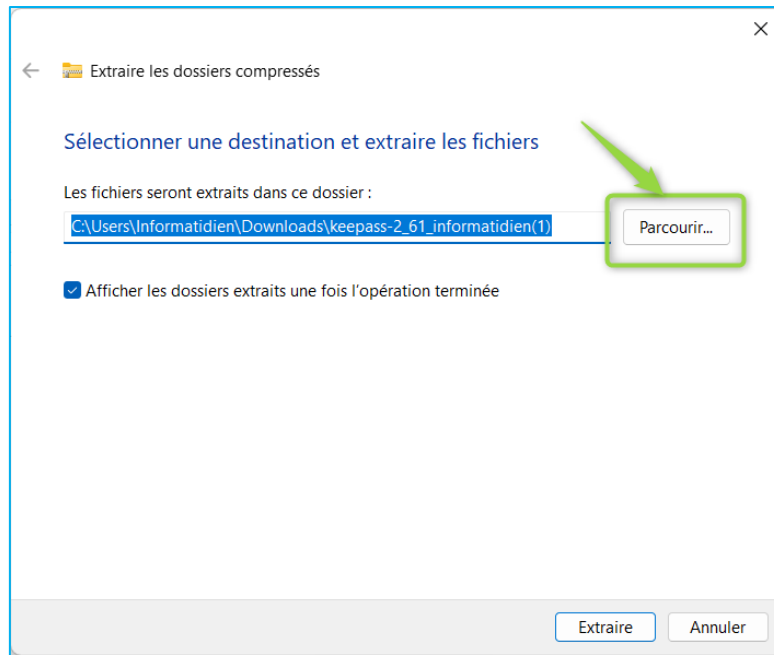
Extraire les dossiers compressés

Sélectionner une destination et extraire les fichiers

Les fichiers seront extraits dans ce dossier :

C:\Users\Informatidien\Downloads\keepass-2_61_informatidien(1)

Parcourir...

Afficher les dossiers extraits une fois l'opération terminée

Extraire

Annuler